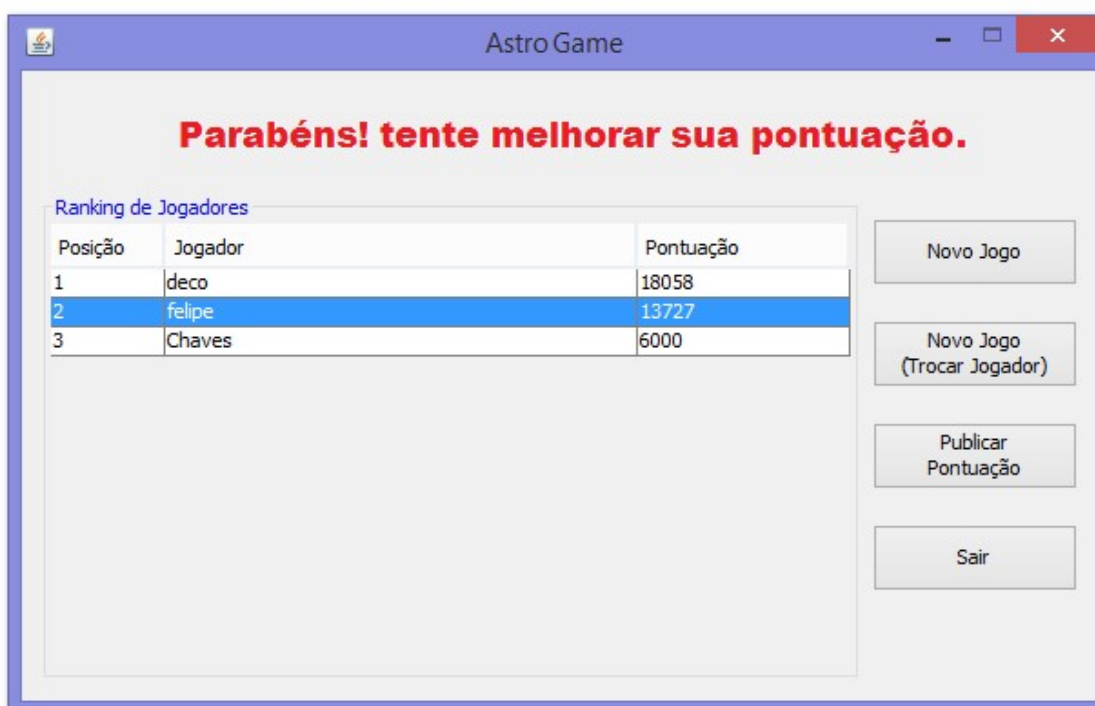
Astro Game

Parabéns! tente melhorar sua pontuação.

Ranking de Jogadores

| Posição | Jogador | Pontuação |
|---|---|---|
| 1 | deco | 18058 |
| 2 | felipe | 13727 |
| 3 | Chaves | 6000 |

Novo Jogo

Novo Jogo (Trocar Jogador)

Publicar Pontuação

Sair